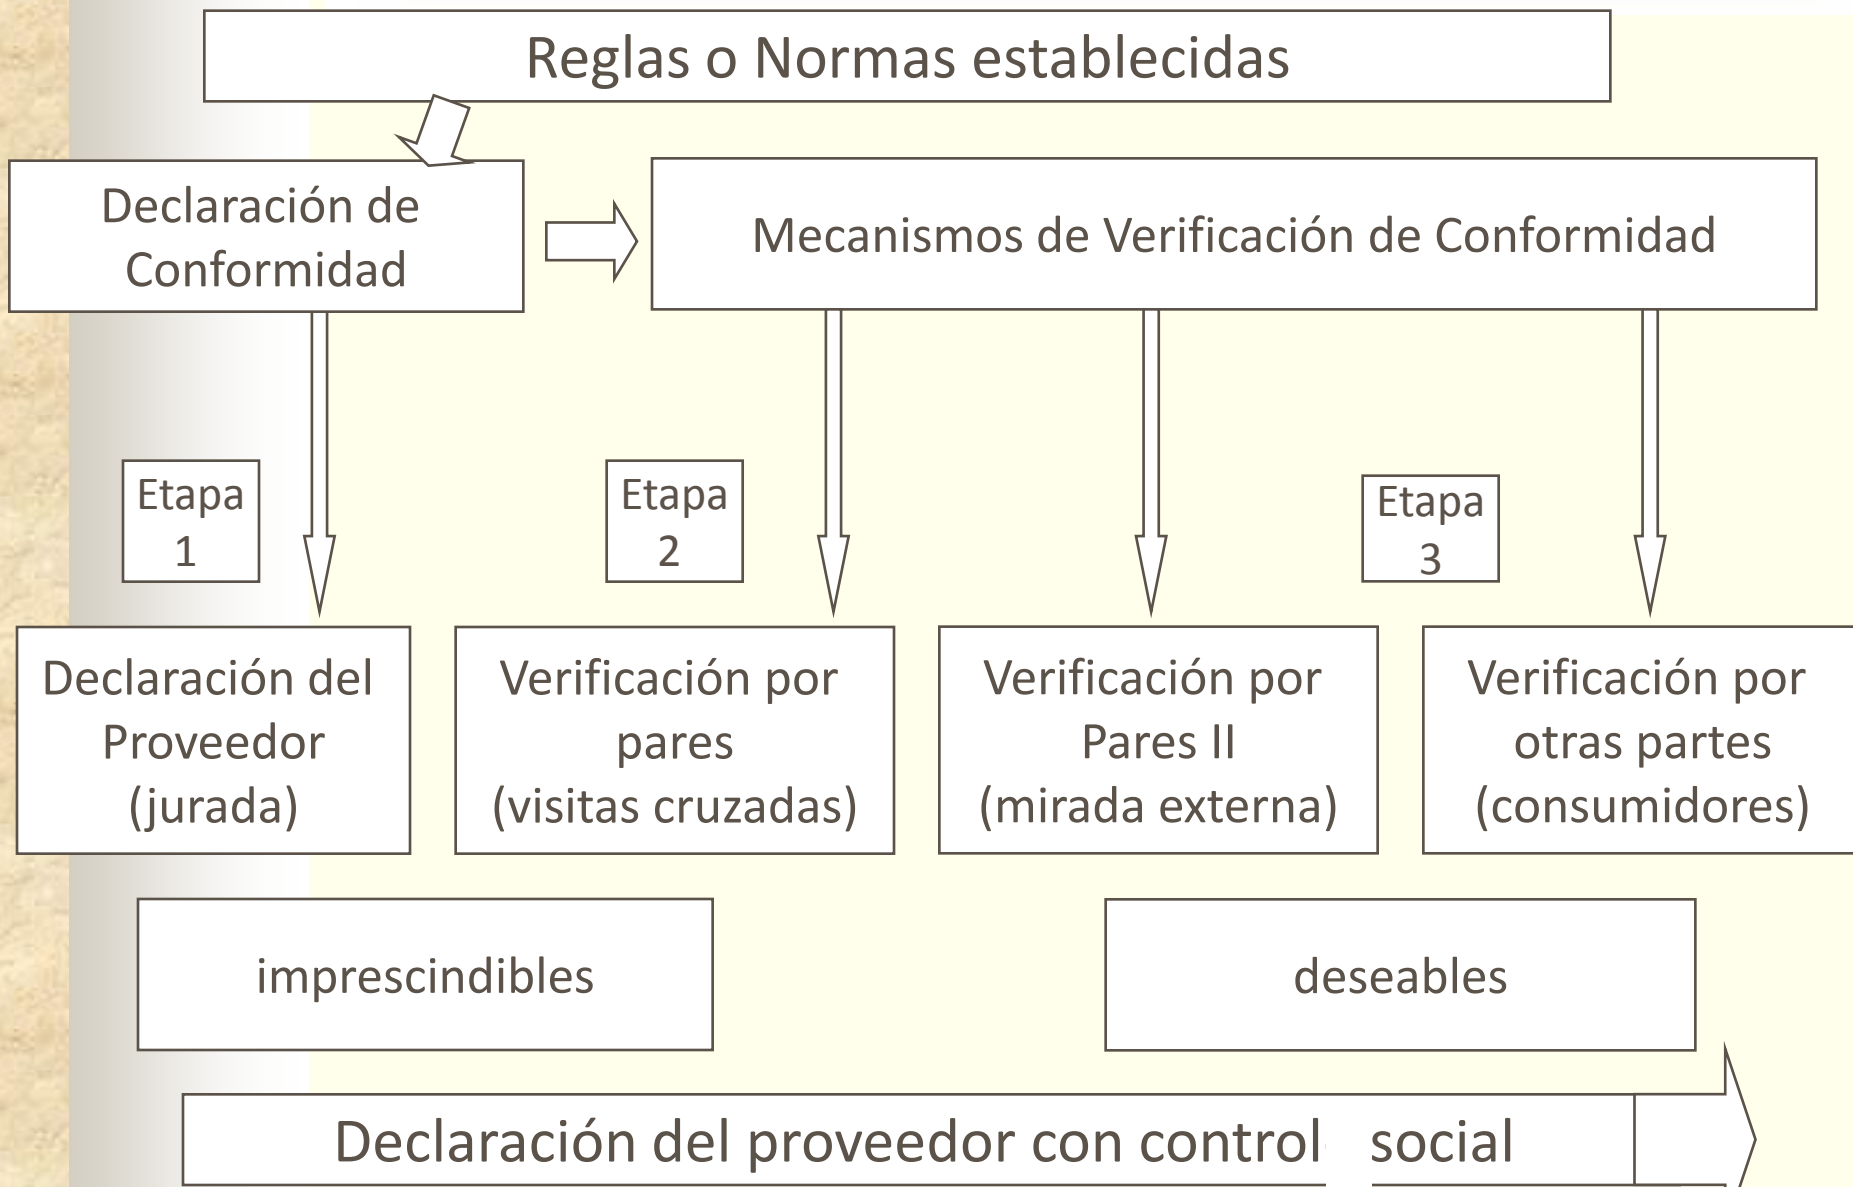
Reglas o Normas establecidas

Declaración de Conformidad

Mecanismos de Verificación de Conformidad

Etapa 1

Etapa 2

Etapa 3

Declaración del Proveedor (jurada)

Verificación por pares (visitas cruzadas)

Verificación por Pares II (mirada externa)

Verificación por otras partes (consumidores)

imprescindibles

deseables

Declaración del proveedor con control social